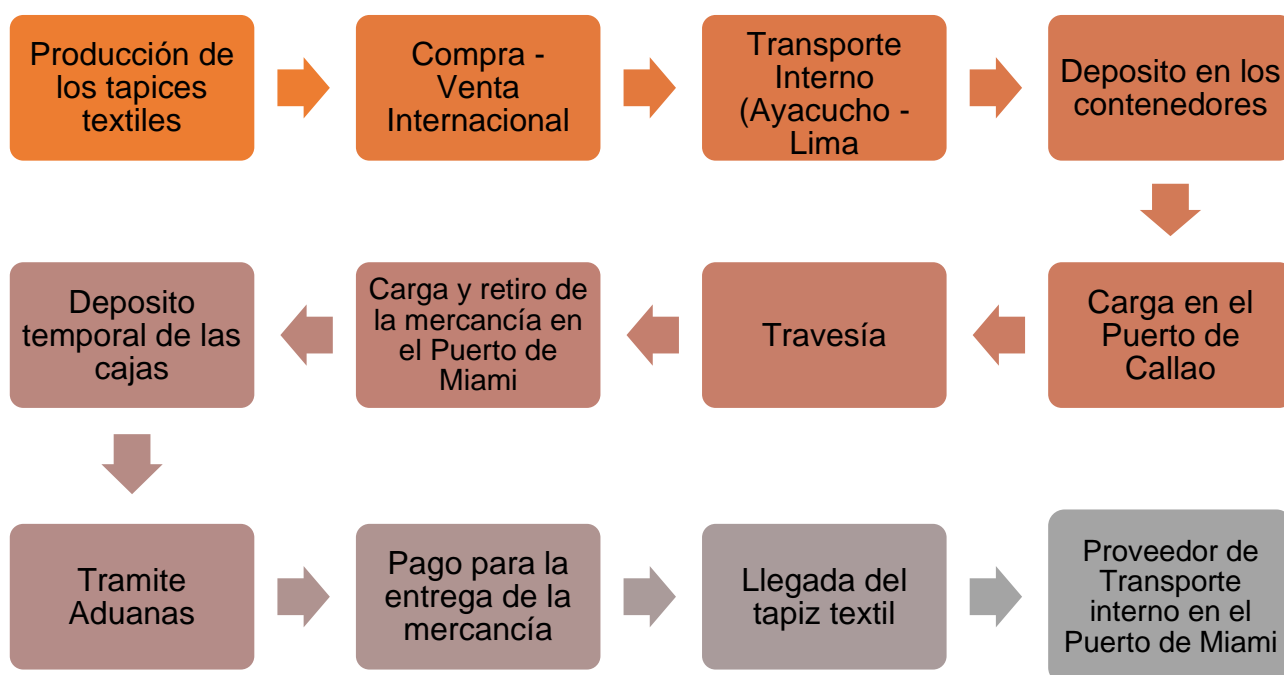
Producción de los tapices textiles

Compra - Venta Internacional

Transporte Interno (Ayacucho - Lima

Deposito en los contenedores

Carga en el Puerto de Callao

Travesía

Carga y retiro de la mercancía en el Puerto de Miami

Deposito temporal de las cajas

Tramite Aduanas

Pago para la entrega de la mercancía

Llegada del tapiz textil

Proveedor de Transporte interno en el Puerto de Miami